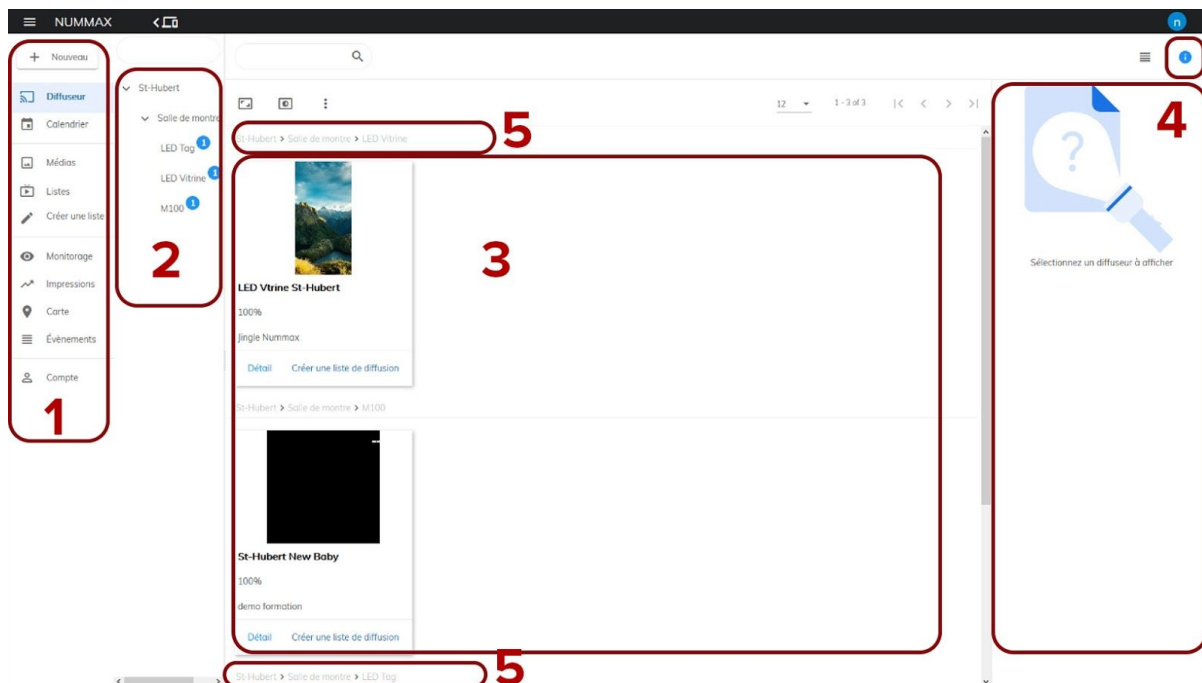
NUMMAX

n

+ Nouveau

Diffuseur

Calendrier

Médias

Listes

Créer une liste

Monitorage

Impressions

Carte

Évènements

Compte

1

St-Hubert

Salle de montre

LED Tag 1

LED Vitrine 1

M100 1

2

12

1 - 3 of 3

St-Hubert > Salle de montre > LED Vitrine

5

LED Vtrine St-Hubert

100%

Jingle Nummax

Détail

Créer une liste de diffusion

3

St-Hubert > Salle de montre > M100

St-Hubert New Baby

100%

demo formation

Détail

Créer une liste de diffusion

St-Hubert > Salle de montre > LED Tag

5

4

Sélectionnez un diffuseur à afficher